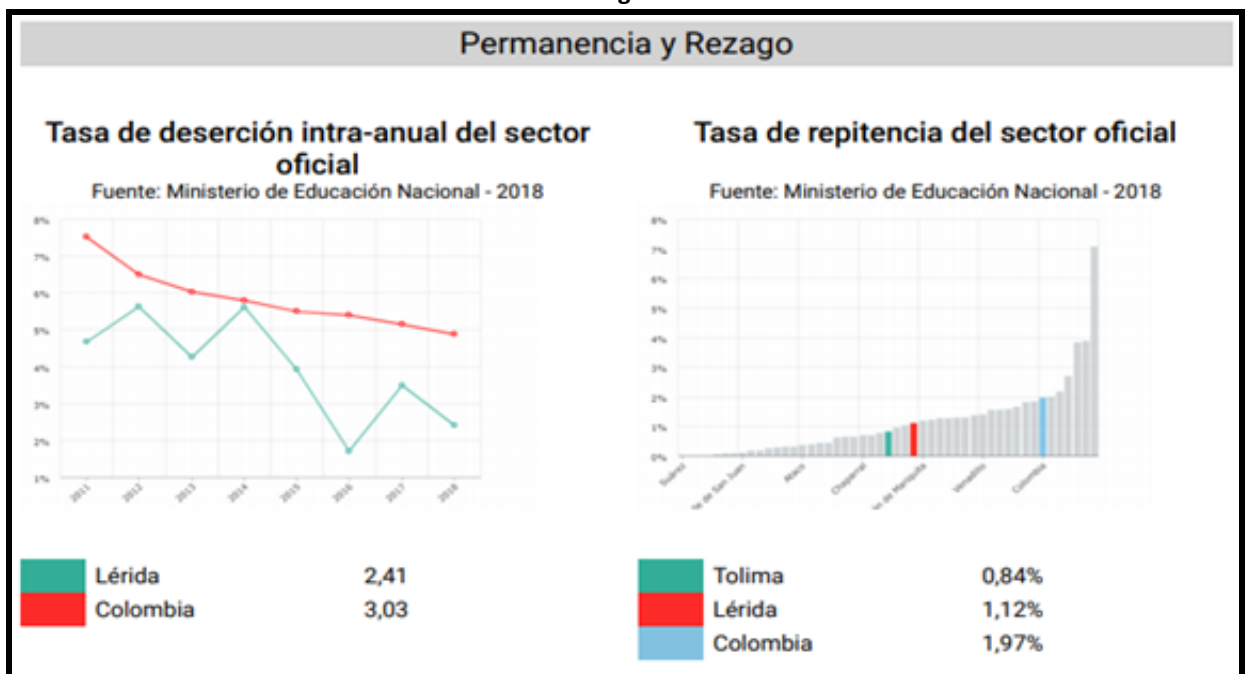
Permanencia y Rezago

Tasa de deserción intra-anual del sector oficial
Fuente: Ministerio de Educación Nacional - 2018

8%
7%
6%
5%
4%
3%
2%
1%

2011 2012 2013 2014 2015 2016 2017 2018

Tasa de repitencia del sector oficial
Fuente: Ministerio de Educación Nacional - 2018

8%
7%
6%
5%
4%
3%
2%
1%
0%

Suárez
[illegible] de San Juan
Ataco
Chaparral
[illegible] de Mariquita
Venadillo
Colombia

| | |
|---|---|
| Lérida | 2,41 |
| Colombia | 3,03 |

| | |
|---|---|
| Tolima | 0,84% |
| Lérida | 1,12% |
| Colombia | 1,97% |